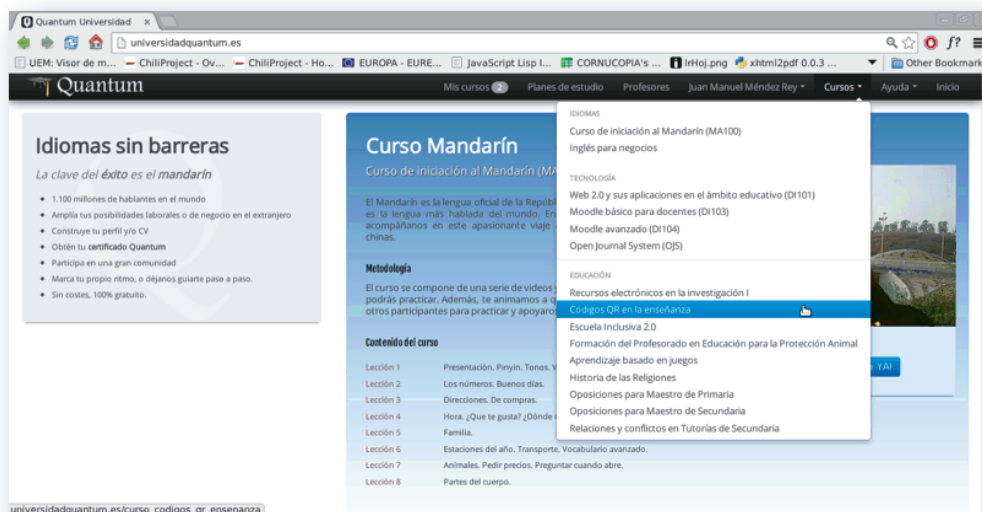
Quantum Universidad ×

universidadquantum.es

UEM: Visor de m... ChiliProject - Ov... ChiliProject - Ho... EUROPA - EURE... JavaScript Lisp I... CORNUCOPIA's ... lrHoj.png xhtml2pdf 0.0.3 ... Other Bookmarks

Quantum

Mis cursos 2 Planes de estudio Profesores Juan Manuel Méndez Rey Cursos Ayuda Inicio

Idiomas sin barreras

La clave del éxito es el mandarín

• 1.100 millones de hablantes en el mundo
• Amplía tus posibilidades laborales o de negocio en el extranjero
• Construye tu perfil y/o CV
• Obtén tu certificado Quantum
• Participa en una gran comunidad
• Marca tu propio ritmo, o déjanos guiarte paso a paso.
• Sin costes, 100% gratuito.

Curso Mandarín

Curso de iniciación al Mandarín (MA

El Mandarín es la lengua oficial de la Repúbl es la lengua más hablada del mundo. En acompáñanos en este apasionante viaje chinas.

Metodología

El curso se compone de una serie de videos y podrás practicar. Además, te animamos a q otros participantes para practicar y apoyaro

Contenido del curso

| | |
|---|---|
| Lección 1 | Presentación. Pinyin. Tonos. V |
| Lección 2 | Los números. Buenos días. |
| Lección 3 | Direcciones. De compras. |
| Lección 4 | Hora. ¿Que te gusta? ¿Dónde |
| Lección 5 | Familia. |
| Lección 6 | Estaciones del año. Transporte. Vocabulario avanzado. |
| Lección 7 | Animales. Pedir precios. Preguntar cuando abre. |
| Lección 8 | Partes del cuerpo. |

YA!

IDIOMAS
Curso de iniciación al Mandarín (MA100)
Inglés para negocios

TECNOLOGÍA
Web 2.0 y sus aplicaciones en el ámbito educativo (DI101)
Moodle básico para docentes (DI103)
Moodle avanzado (DI104)
Open Journal System (OJS)

EDUCACIÓN
Recursos electrónicos en la investigación I
Códigos QR en la enseñanza
Escuela Inclusiva 2.0
Formación del Profesorado en Educación para la Protección Animal
Aprendizaje basado en juegos
Historia de las Religiones
Oposiciones para Maestro de Primaria
Oposiciones para Maestro de Secundaria
Relaciones y conflictos en Tutorías de Secundaria

universidadquantum.es/curso_codigos_qr_ensenanza